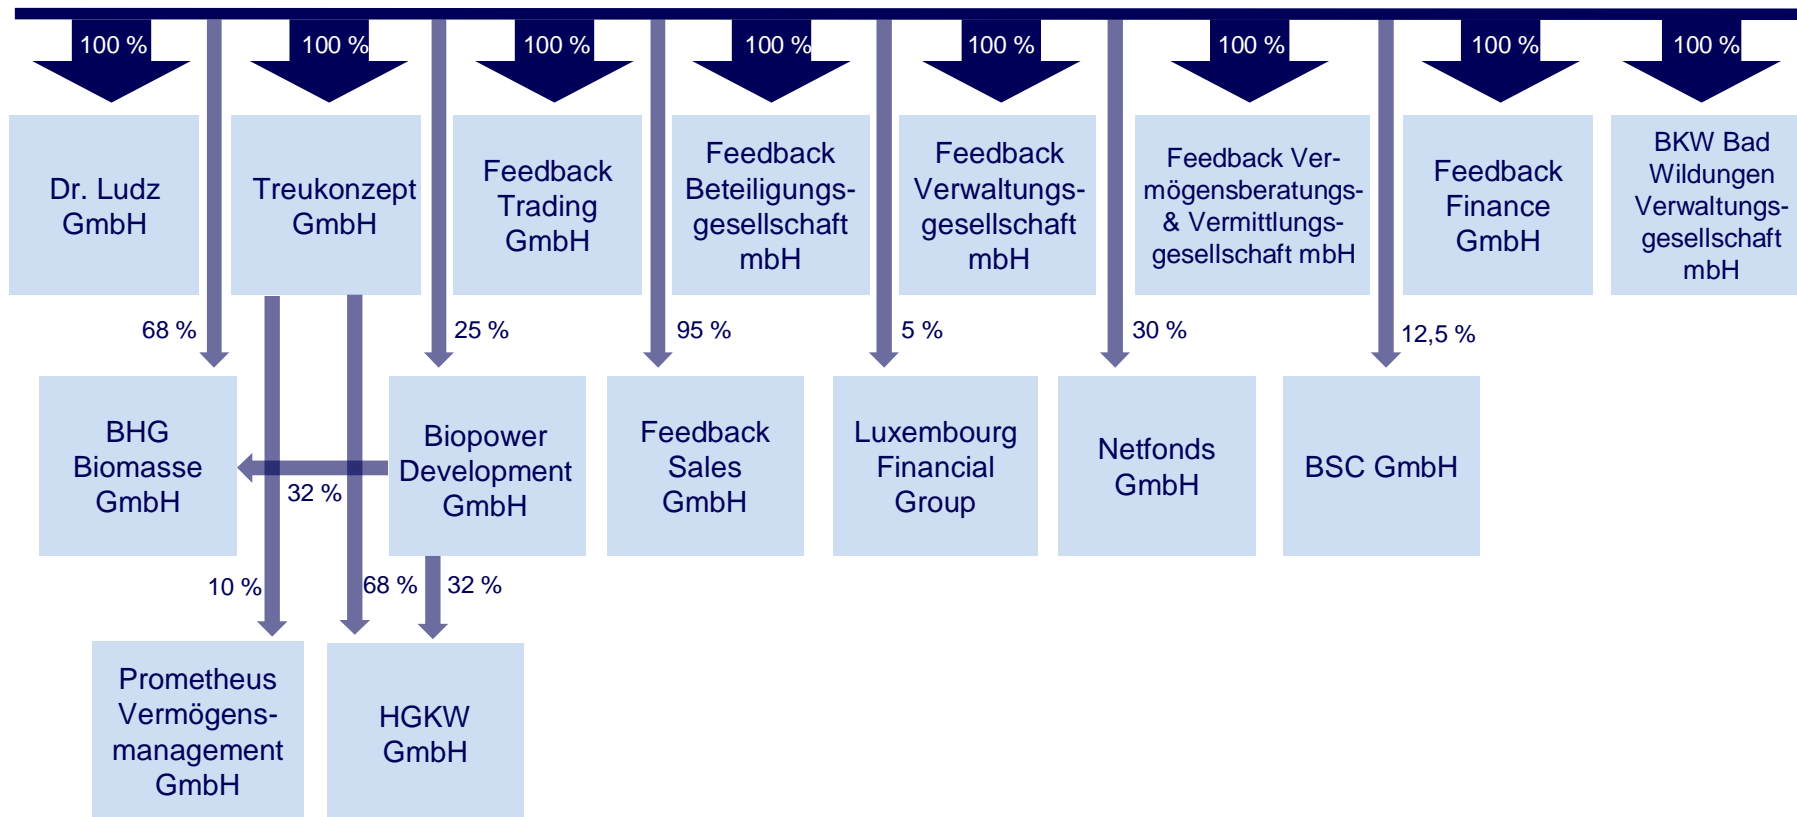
100 %
100 %
100 %
100 %
100 %
100 %
100 %
100 %

Dr. Ludz GmbH

Treukonzept GmbH

Feedback Trading GmbH

Feedback Beteiligungsgesellschaft mbH

Feedback Verwaltungsgesellschaft mbH

Feedback Vermögensberatungs- & Vermittlungsgesellschaft mbH

Feedback Finance GmbH

BKW Bad Wildungen Verwaltungsgesellschaft mbH

68 %
25 %
95 %
5 %
30 %
12,5 %

BHG Biomasse GmbH

32 %

Biopower Development GmbH

Feedback Sales GmbH

Luxembourg Financial Group

Netfonds GmbH

BSC GmbH

10 %
68 %
32 %

Prometheus Vermögensmanagement GmbH

HGKW GmbH